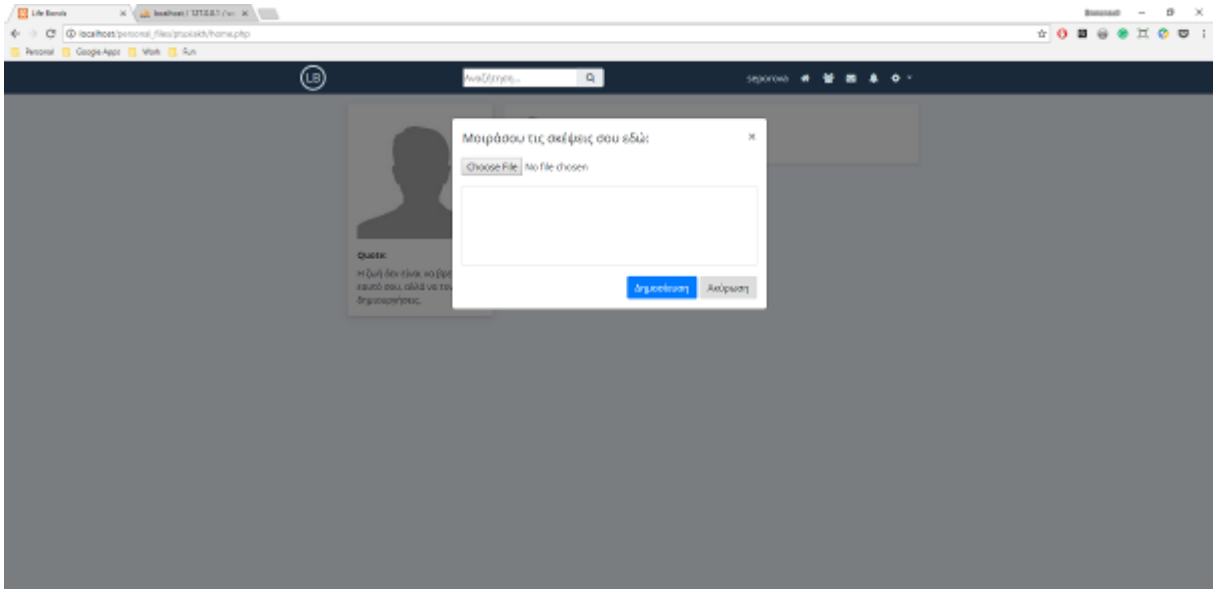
Life Bonds
localhost / 127.0.0.1 / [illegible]
localhost/personal_files/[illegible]/home.php
Personal Google Apps Work Fun
LB
Αναζήτηση...
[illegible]
Μοιράσου τις σκέψεις σου εδώ:
×
Choose File No file chosen
Δημοσίευση Ακύρωση
Quote:
Η ζωή δεν είναι να βρε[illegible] εαυτό σου, αλλά να το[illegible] δημιουργήσεις.